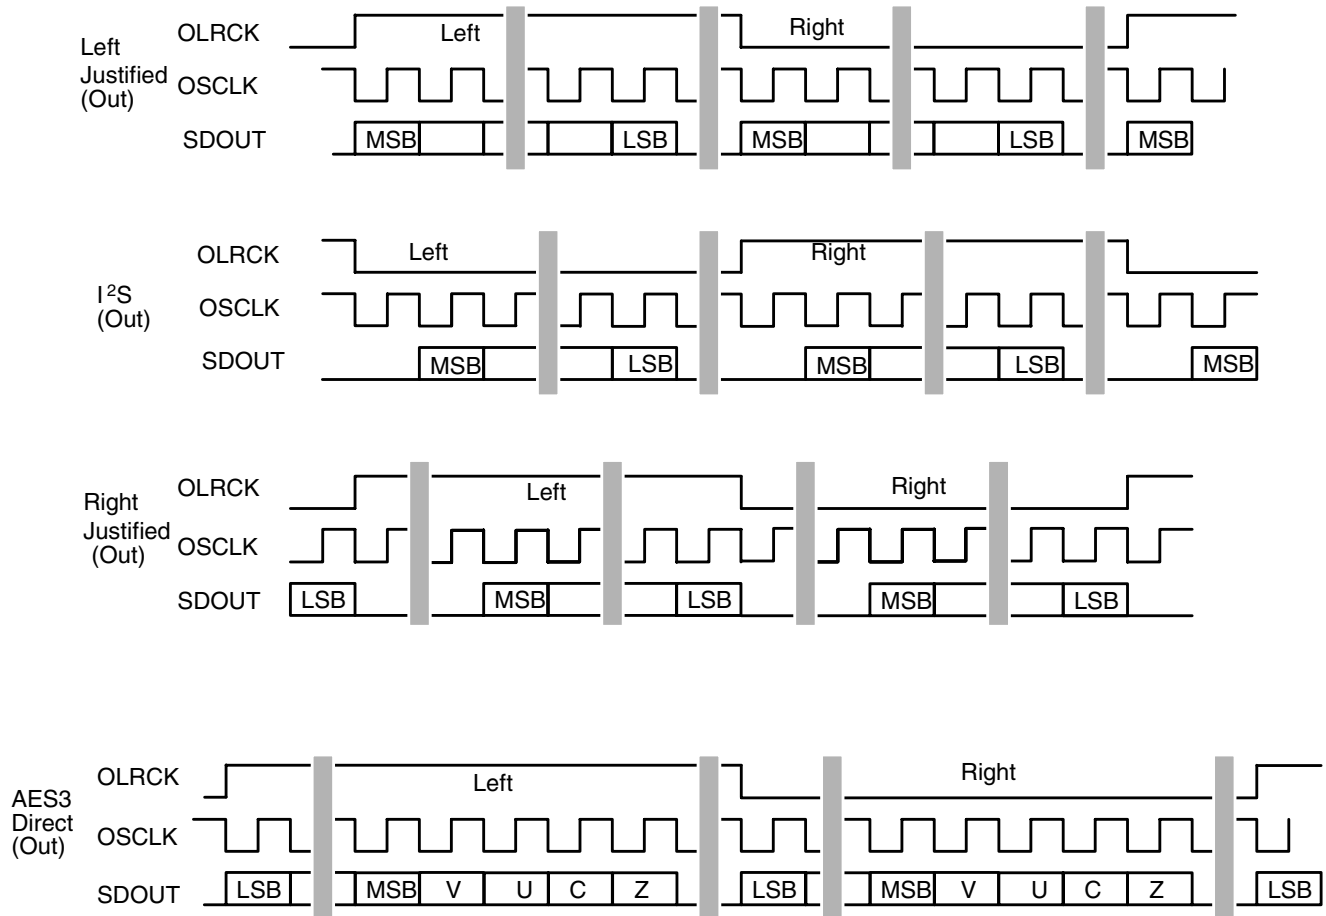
Left Justified (Out)

OLRCK
Left
Right

OSCLK

SDOUT
MSB
LSB
MSB
LSB
MSB

$I^2S$ (Out)

OLRCK
Left
Right

OSCLK

SDOUT
MSB
LSB
MSB
LSB
MSB

Right Justified (Out)

OLRCK
Left
Right

OSCLK

SDOUT
LSB
MSB
LSB
MSB
LSB

AES3 Direct (Out)

OLRCK
Left
Right

OSCLK

SDOUT
LSB
MSB
V
U
C
Z
LSB
MSB
V
U
C
Z
LSB